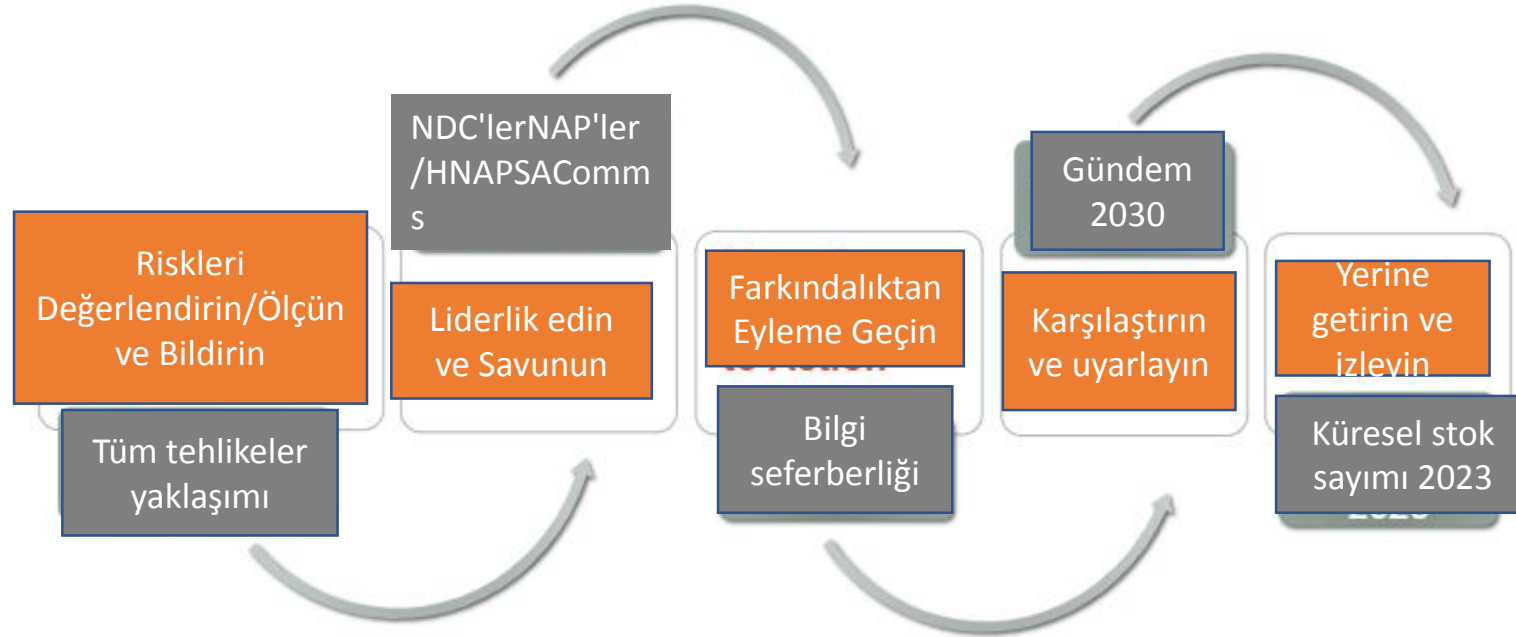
Riskleri Değerlendirin/Ölçün ve Bildirin

Tüm tehlikeler yaklaşımı

NDC'lerNAP'ler /HNAPSAComms

Liderlik edin ve Savunun

Farkındalıktan Eyleme Geçin

Bilgi seferberliği

Gündem 2030

Karşılaştırın ve uyarlayın

Yerine getirin ve izleyin

Küresel stok sayımı 2023